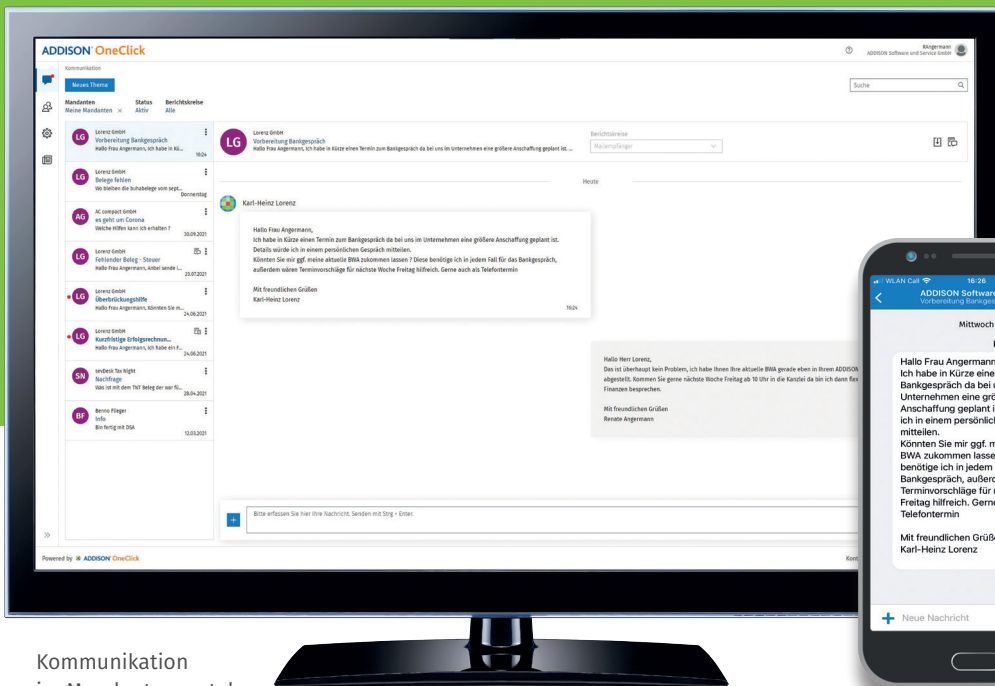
ADDISON OneClick

RAngermann
ADDISON Software und Service GmbH

Kommunikation

Neues Thema

Suche

Mandanten
Meine Mandanten ×

Status
Aktiv

Berichtskreise
Alle

LG
Lorenz GmbH
Vorbereitung Bankgespräch
Hallo Frau Angermann, ich habe in Kü...
16:24

LG
Lorenz GmbH
Belege fehlen
Wo bleiben die Buhabelege vom sept...
Donnerstag

AG
AC compact GmbH
es geht um Corona
Welche Hilfen kann ich erhalten ?
30.09.2021

LG
Lorenz GmbH
Fehlender Beleg - Steuer
Hallo Frau Angermann, Anbei sende i...
23.07.2021

LG
Lorenz GmbH
Überbrückungshilfe
Hallo Frau Angermann, Könnten Sie m...
24.06.2021

LG
Lorenz GmbH
Kurzfristige Erfolgsrechnun...
Hallo Frau Angermann, ich habe ein F...
24.06.2021

SN
SevDesk Tax Night
Nachfrage
Was ist mit dem TNT Beleg der war fü...
28.04.2021

BF
Benno Flieger
Info
Bin fertig mit DSA
12.03.2021

LG
Lorenz GmbH
Vorbereitung Bankgespräch
Hallo Frau Angermann, ich habe in Kürze einen Termin zum Bankgespräch da bei uns im Unternehmen eine größere Anschaffung geplant ist. ...

Berichtskreise
Medienempfänger

Heute

Karl-Heinz Lorenz

Hallo Frau Angermann,
Ich habe in Kürze einen Termin zum Bankgespräch da bei uns im Unternehmen eine größere Anschaffung geplant ist. Details würde ich in einem persönlichen Gespräch mitteilen.
Könnten Sie mir ggf. meine aktuelle BWA zukommen lassen ? Diese benötige ich in jedem Fall für das Bankgespräch, außerdem wären Terminvorschläge für nächste Woche Freitag hilfreich. Gerne auch als Telefontermin

Mit freundlichen Grüßen
Karl-Heinz Lorenz
16:24

Hallo Herr Lorenz,
Das ist überhaupt kein Problem, ich habe Ihnen Ihre aktuelle BWA gerade eben in Ihrem ADDISON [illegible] abgestellt. Kommen Sie gerne nächste Woche Freitag ab 10 Uhr in die Kanzlei da bin ich dann flex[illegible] Finanzen besprechen.

Mit freundlichen Grüßen
Renate Angermann

Bitte erfassen Sie hier Ihre Nachricht. Senden mit Strg + Enter.

Powered by ADDISON OneClick

Kont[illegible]

WLAN Call
16:26
ADDISON Softwar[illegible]
Vorbereitung Bankges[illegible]

Mittwoch

Hallo Frau Angermann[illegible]
Ich habe in Kürze eine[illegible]
Bankgespräch da bei u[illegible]
Unternehmen eine grö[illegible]
Anschaffung geplant i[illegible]
ich in einem persönlich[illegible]
mitteilen.
Könnten Sie mir ggf. m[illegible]
BWA zukommen lasse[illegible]
benötige ich in jedem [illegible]
Bankgespräch, außerd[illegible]
Terminvorschläge für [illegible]
Freitag hilfreich. Gerne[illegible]
Telefontermin

Mit freundlichen Grüß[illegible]
Karl-Heinz Lorenz

Neue Nachricht

Kommunikation
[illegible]